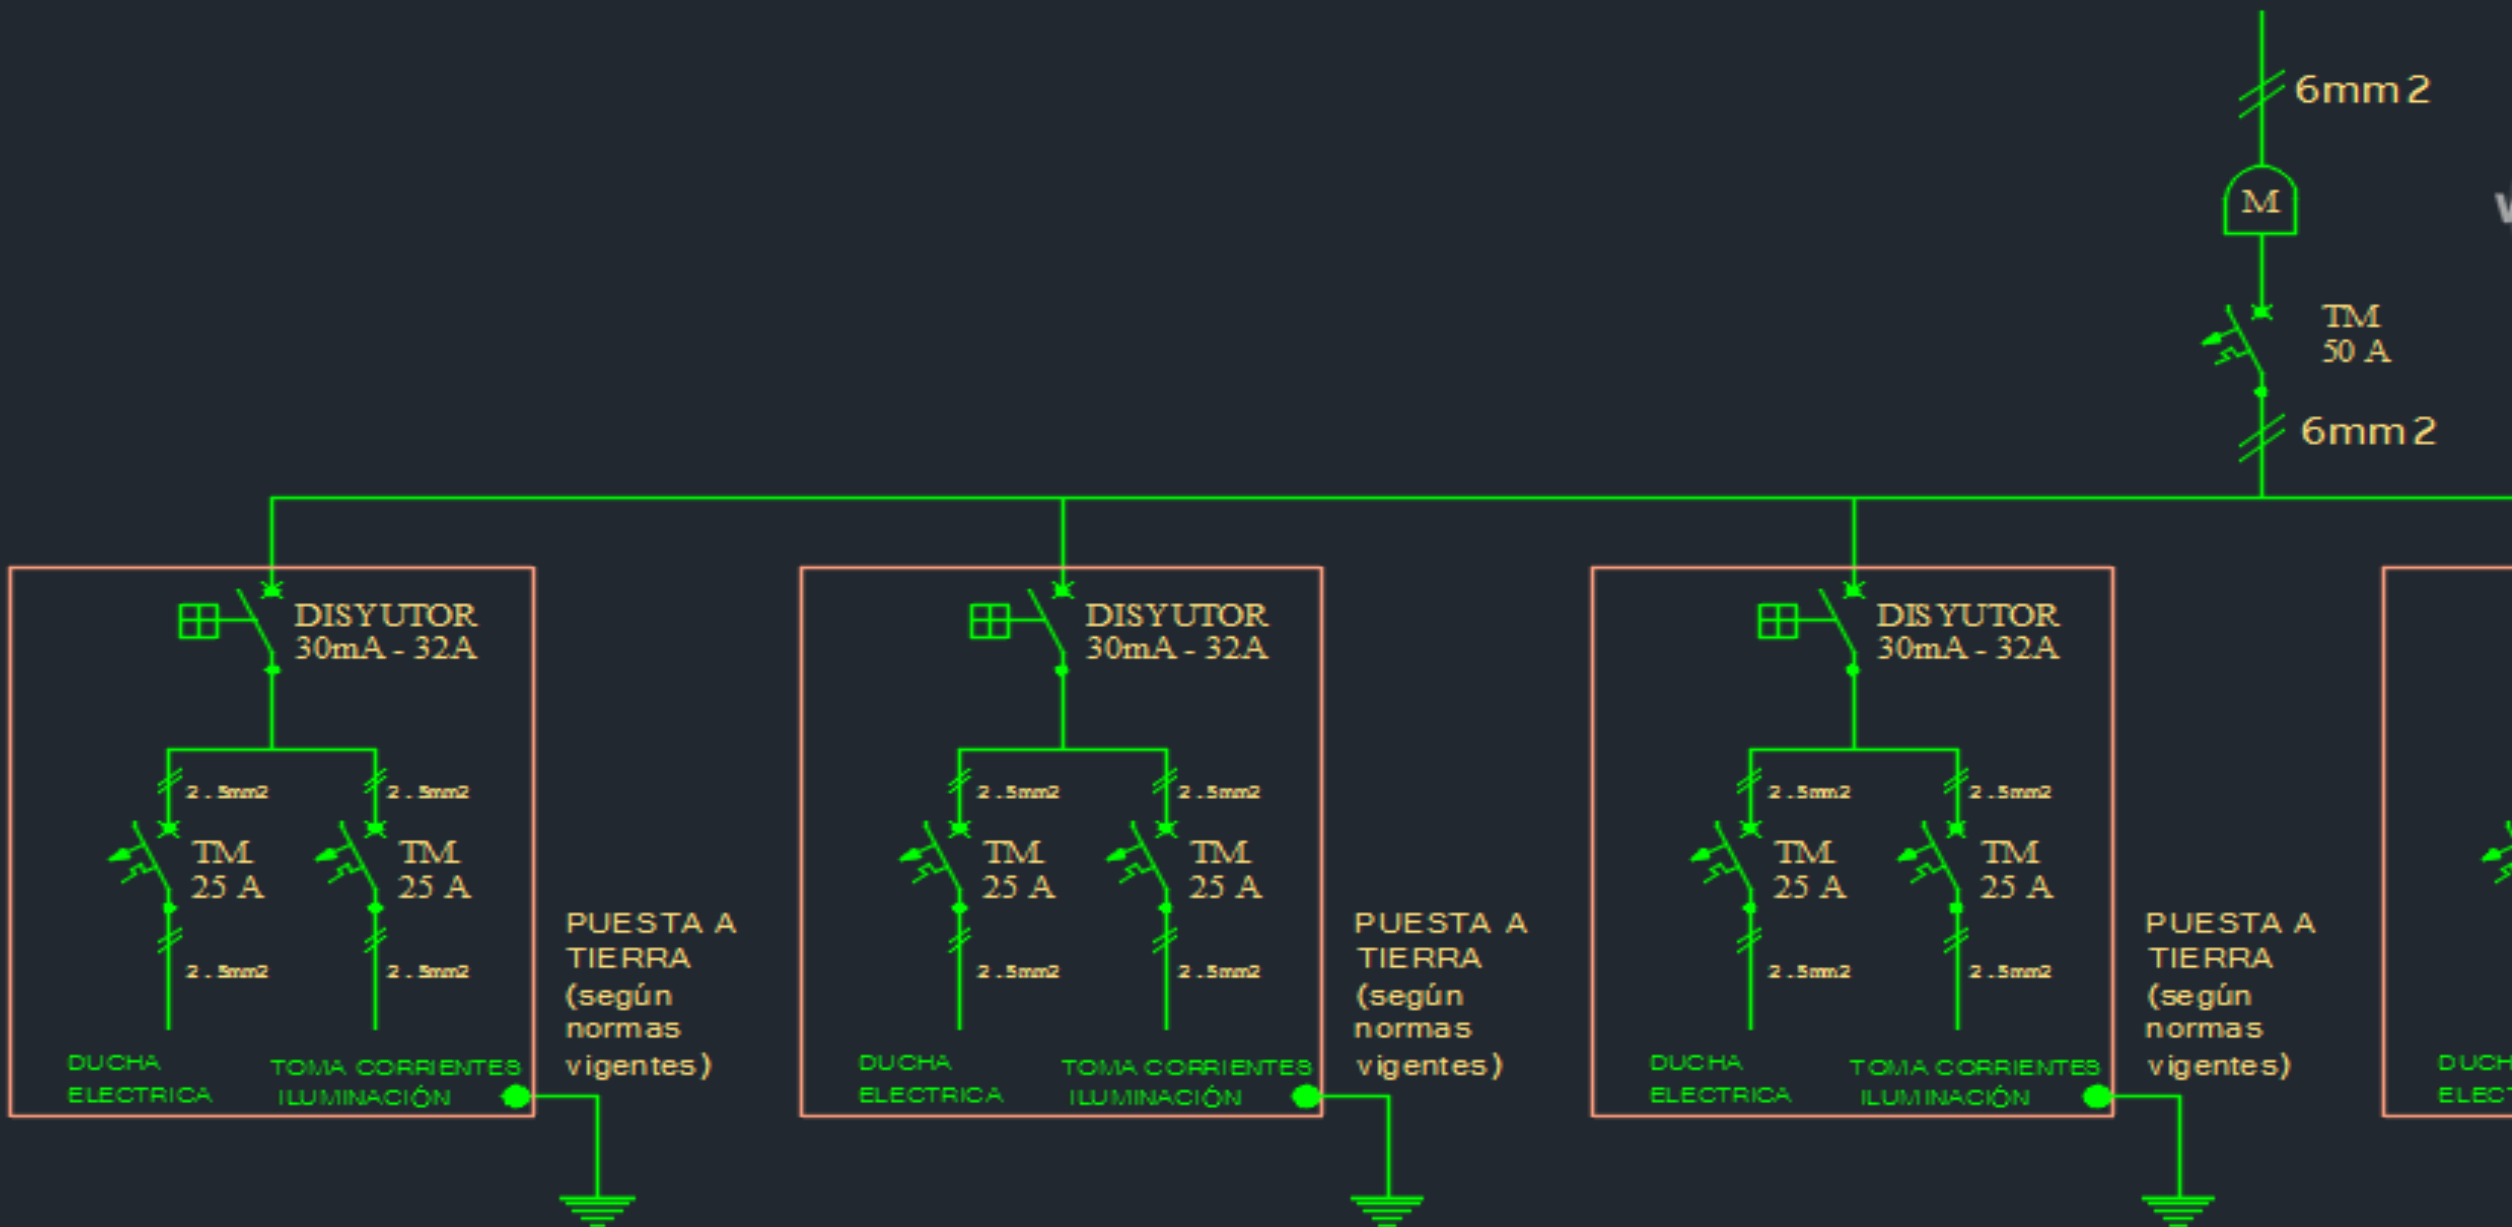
6mm2

M

TM
50 A

6mm2

DISYUTOR
30mA - 32A

2.5mm2 2.5mm2

TM
25 A

TM
25 A

2.5mm2 2.5mm2

DUCHA
ELECTRICA

TOMA CORRIENTES
ILUMINACIÓN

PUESTA A
TIERRA
(según
normas
vigentes)

DISYUTOR
30mA - 32A

2.5mm2 2.5mm2

TM
25 A

TM
25 A

2.5mm2 2.5mm2

DUCHA
ELECTRICA

TOMA CORRIENTES
ILUMINACIÓN

PUESTA A
TIERRA
(según
normas
vigentes)

DISYUTOR
30mA - 32A

2.5mm2 2.5mm2

TM
25 A

TM
25 A

2.5mm2 2.5mm2

DUCHA
ELECTRICA

TOMA CORRIENTES
ILUMINACIÓN

PUESTA A
TIERRA
(según
normas
vigentes)

DUCH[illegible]
ELEC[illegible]